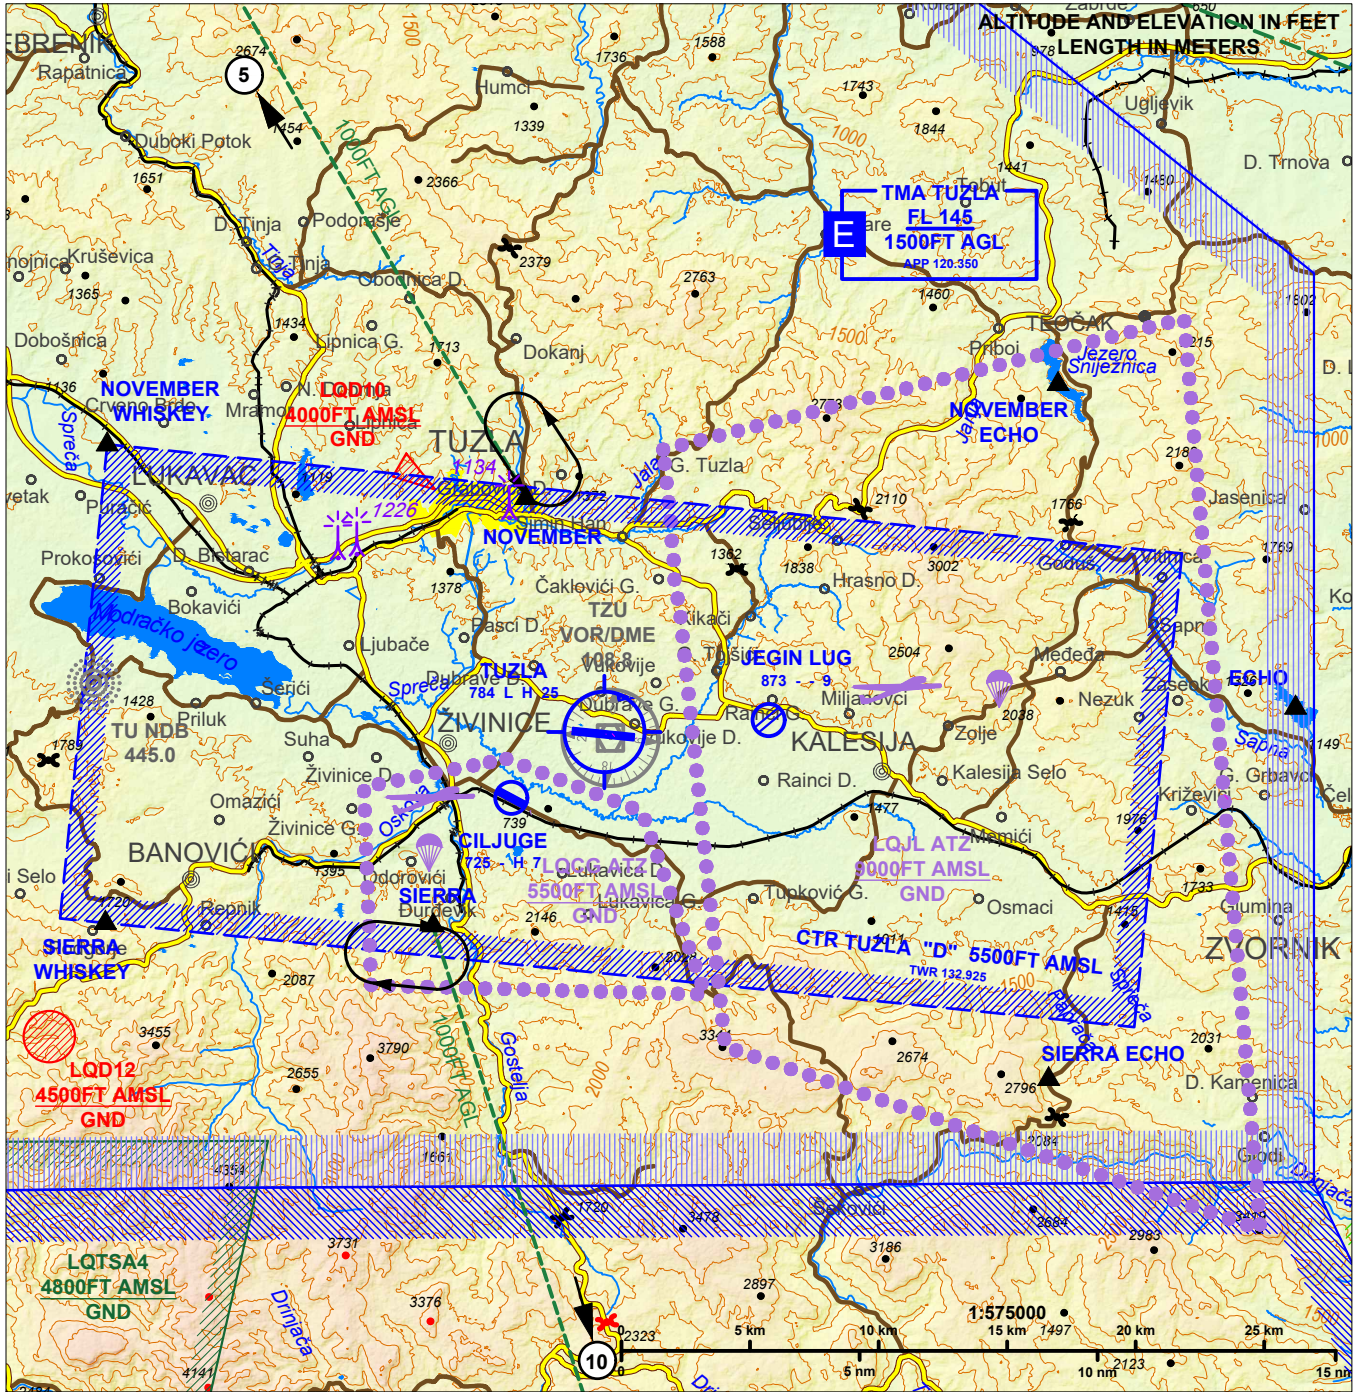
ALTITUDE AND ELEVATION IN FEET
LENGTH IN METERS

SREBRENIK
Rapatnica
2674
5
1454
1500
1000FT AGL
1736
1588
Humci
1339
1743
1844
1000
Ugljevik
D. Trnova
Duboki Potok
1651
2366
D. Tinja
Podorašje
Tinja
Tinja
Gornja Tinja
Obodnica D.
2379
2763
TMA TUZLA
FL 145
1500FT AGL
E
APP 120.350
1441
1450
1460
1502
Kruševica
1365
1434
Lipnica G.
1713
Dokanj
1500
Priboj
TEOČAK
Jezero Snježnica
215
Dobošnica
1136
NOVEMBER WHISKEY
Crveno Brdo
Mramor
N. LQD10
4000FT AMSL
GND
Lipnica
TUZLA
NOVEMBER ECHO
Jala
2773
Spreča
LUKAVAC
1219
134
G. Tuzla
2110
218
Jasenica
1000
Puračić
1226
NOVEMBER
Simin Han
Sellovići
1766
1362
1838
Hrasno D.
3002
Godus
1769
Prokosovići
D. Bistarac
Čaklovići G.
TZU VOR/DME
108.8
Pasci D.
Šikači
Bokavići
Modračko jezero
1378
Ljubače
TUZLA
784 L H 25
Dubrave D.
Vukovije
Tojšići
JEGIN LUG
873 - - 9
2504
Međeđa
Sapna
Nezuk
Zasek
ECHO
Spreča
Šerići
Dubrave G.
Miljanovci
2038
1428
Priluk
ŽIVINICE
Rainci G.
Vukovije D.
KALESIJA
TU NDB
445.0
Suha
Zolje
Sapna
149
1769
Živinice D.
Rainci D.
Kalesija Selo
G. Grbavci
Križevići
Omazići
Oskova
739
1477
1976
Živinice G.
CILJUGE
725 - H 7
LQJL ATZ
9000FT AMSL
GND
Memići
BANOVIĆI
1395
Dodorovići
Lukavica D.
LQCC ATZ
5500FT AMSL
GND
Lukavica G.
Tupković G.
Osmaci
1733
Selo
SIERRA
Đurđevik
1720
Repnik
2146
2098
1011
1415
Glumina
SIERRA WHISKEY
CTR TUZLA "D" 5500FT AMSL
TWR 132.925
1500
ZVORNIK
2087
Spreča
Drinjača
3455
3790
334
2674
2031
LQD12
4500FT AMSL
GND
2655
1000FT AGL
Gostelja
2000
SIERRA ECHO
2796
D. Kamenica
2084
1661
4354
Godi
Drinjača
1720
3478
Šekovići
2664
2983
3410
LQTSA4
4800FT AMSL
GND
3731
3186
2897
3376
1:575000
1497
Drinjača
2323
10
5 km
10 km
15 km
20 km
25 km
5 nm
10 nm
15 nm
2123
4141
1500